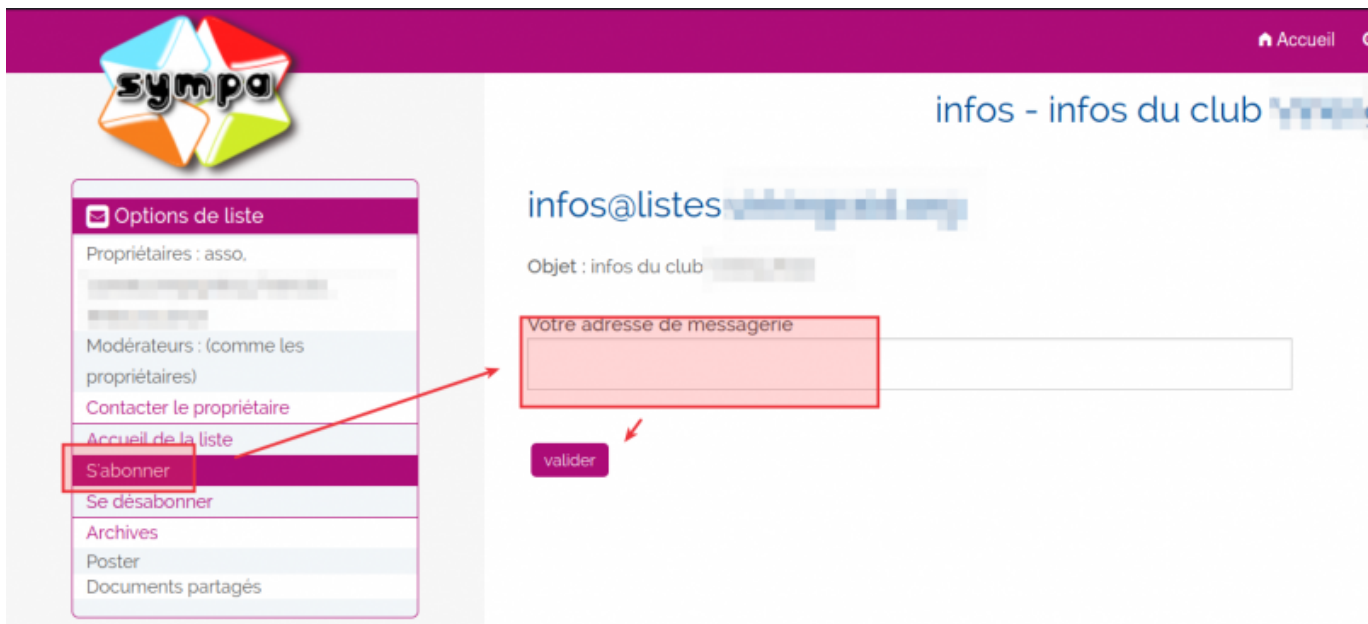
sympa

Accueil

infos - infos du club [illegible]

Options de liste

Propriétaires : asso, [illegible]

Modérateurs : (comme les propriétaires)

Contacter le propriétaire

Accueil de la liste

S'abonner

Se désabonner

Archives

Poster

Documents partagés

infos@listes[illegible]

Objet : infos du club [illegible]

Votre adresse de messagerie

valider